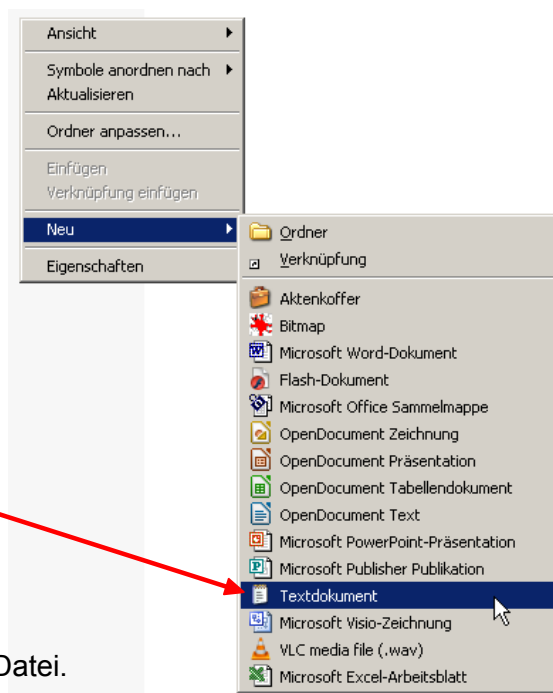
Ansicht
Symbole anordnen nach
Aktualisieren
Ordner anpassen...
Einfügen
Verknüpfung einfügen
Neu
Eigenschaften

Ordner
Verknüpfung
Aktenkoffer
Bitmap
Microsoft Word-Dokument
Flash-Dokument
Microsoft Office Sammelmappe
OpenDocument Zeichnung
OpenDocument Präsentation
OpenDocument Tabellendokument
OpenDocument Text
Microsoft PowerPoint-Präsentation
Microsoft Publisher Publikation
Textdokument
Microsoft Visio-Zeichnung
VLC media file (.wav)
Microsoft Excel-Arbeitsblatt

Datei.